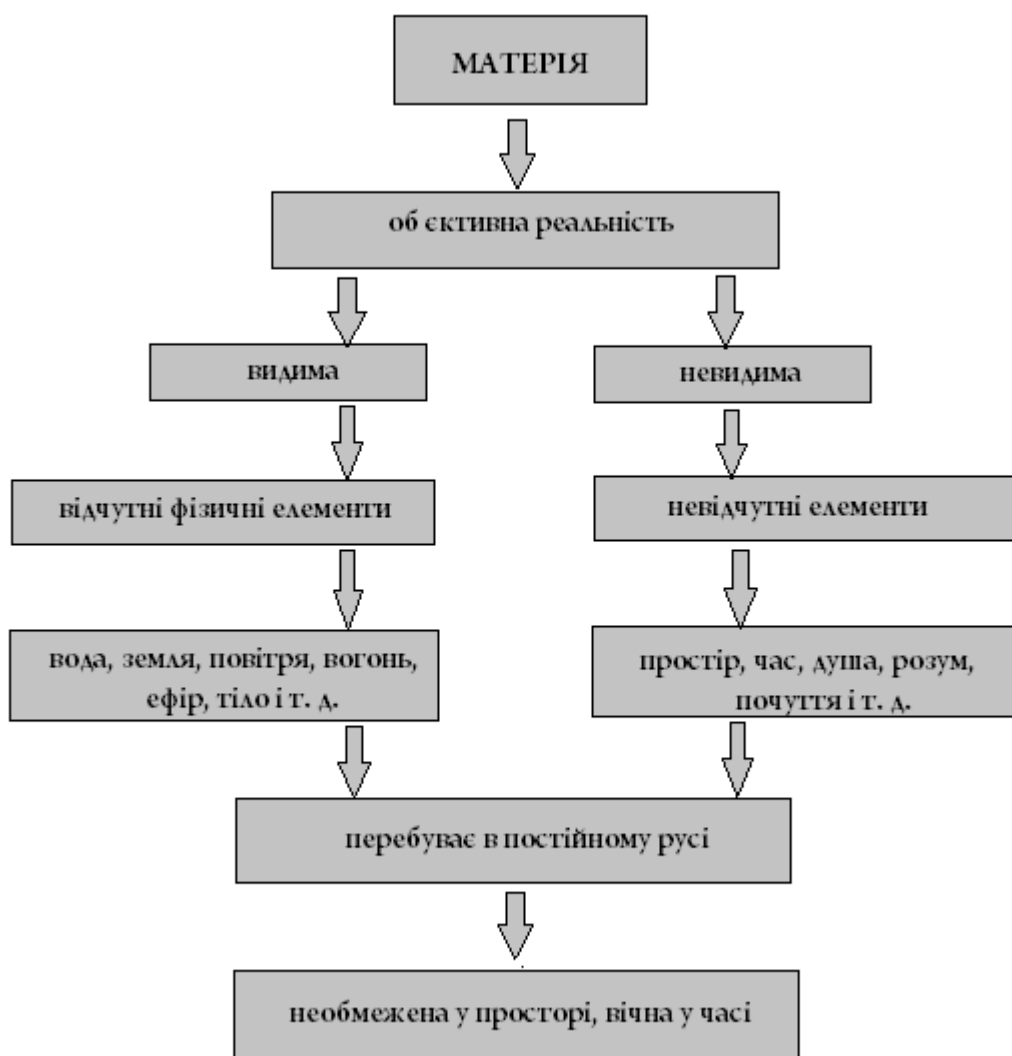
МАТЕРІЯ

об єктивна реальність

видима

невидима

відчутні фізичні елементи

невідчутні елементи

вода, земля, повітря, вогонь, ефір, тіло і т. д.

простір, час, душа, розум, почуття і т. д.

перебуває в постійному русі

необмежена у просторі, вічна у часі